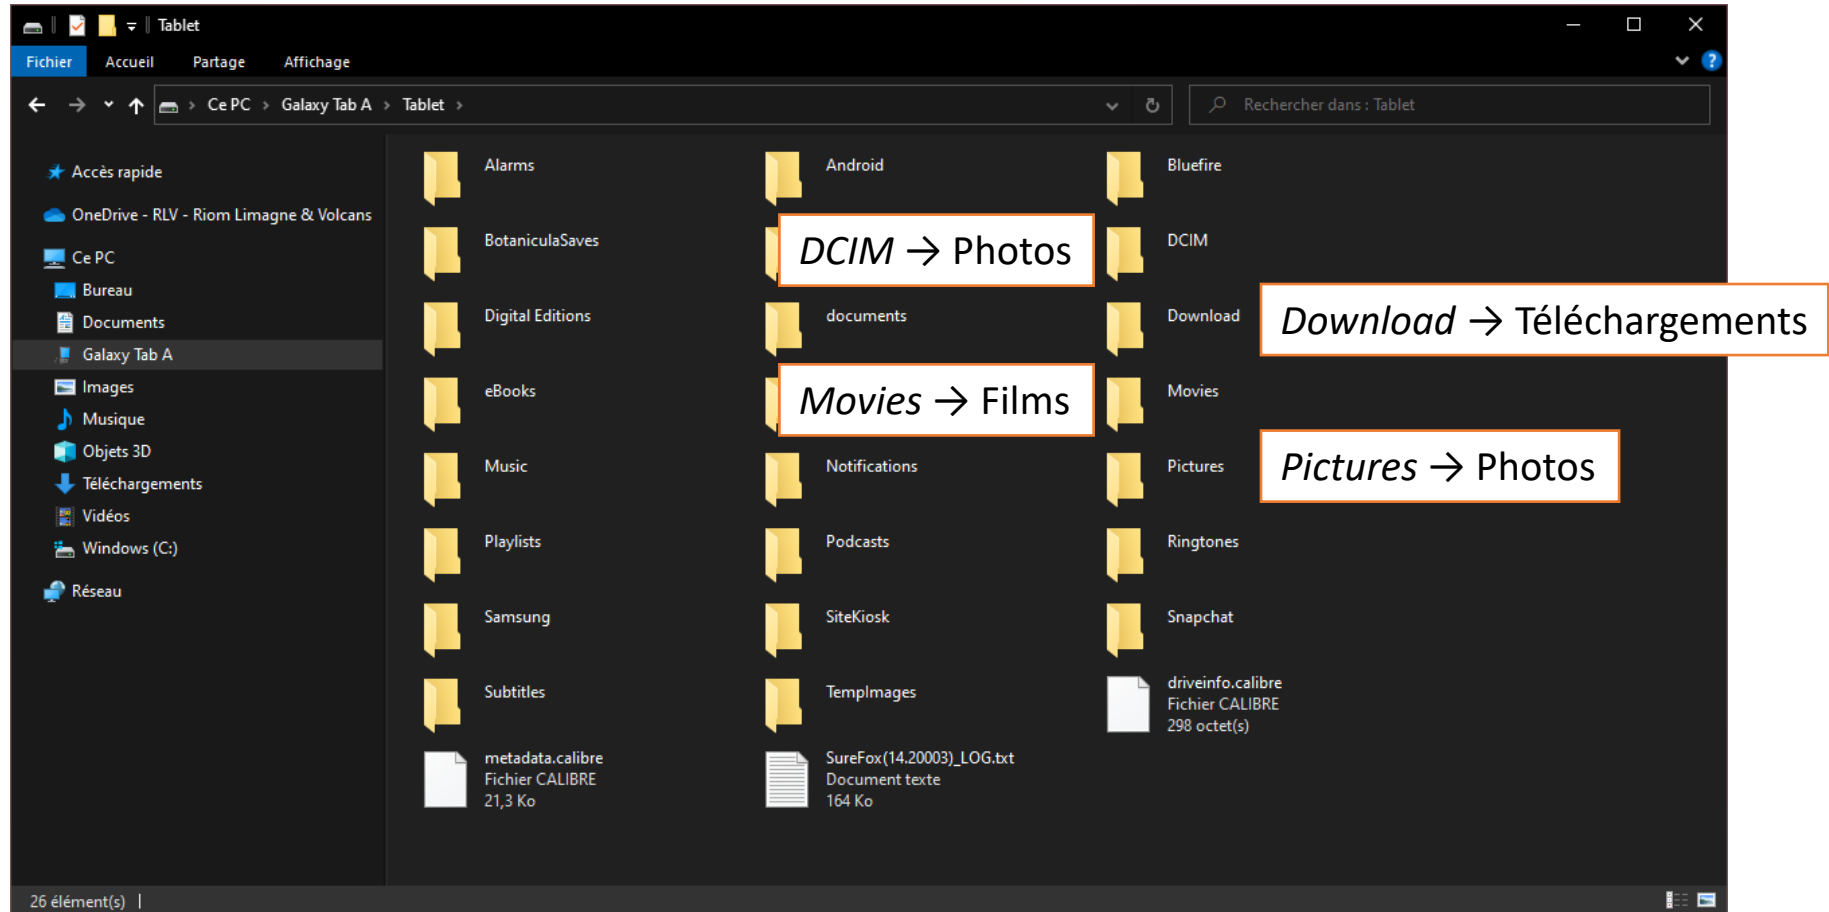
Tablet

Fichier Accueil Partage Affichage

Ce PC › Galaxy Tab A › Tablet ›

Rechercher dans : Tablet

Accès rapide
OneDrive - RLV - Riom Limagne & Volcans
Ce PC
Bureau
Documents
Galaxy Tab A
Images
Musique
Objets 3D
Téléchargements
Vidéos
Windows (C:)
Réseau

Alarms
Android
Bluefire
BotaniculaSaves
DCIM → Photos
DCIM
Digital Editions
documents
Download
Download → Téléchargements
eBooks
Movies → Films
Movies
Music
Notifications
Pictures
Pictures → Photos
Playlists
Podcasts
Ringtones
Samsung
SiteKiosk
Snapchat
Subtitles
TempImages
driveinfo.calibre
Fichier CALIBRE
298 octet(s)
metadata.calibre
Fichier CALIBRE
21,3 Ko
SureFox(14.20003)_LOG.txt
Document texte
164 Ko

26 élément(s)